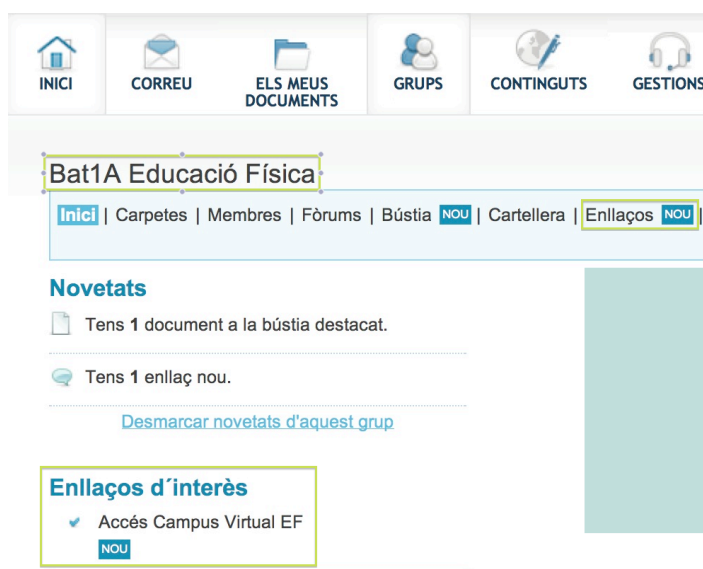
INICI CORREU ELS MEUS DOCUMENTS GRUPS CONTINGUTS GESTIONS

Bat1A Educació Física

Inici | Carpetes | Membres | Fòrums | Bústia NOU | Cartellera | Enllaços NOU |

Novetats

Tens **1** document a la bústia destacat.

Tens **1** enllaç nou.

Desmarcar novetats d'aquest grup

Enllaços d´interès

Accés Campus Virtual EF NOU